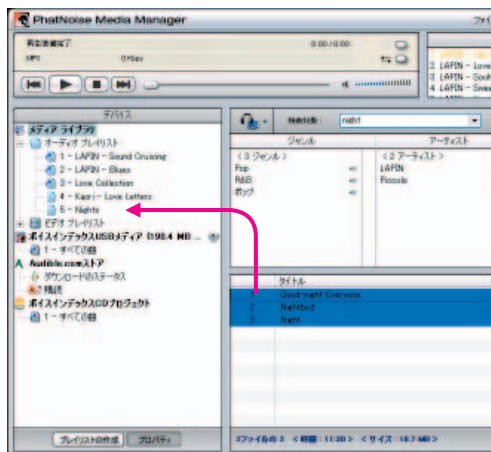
PhatNoise Media Manager

ファイ

再生準備完了
MP3
0 Kbps
0:00 / 0:00

2. LAPIN – Love
3. LAPIN – South
4. LAPIN – Swee

デバイス

メディア ライブラリ
オーディオ プレイリスト
1 – LAPIN – Sound Cruising
2 – LAPIN – Blues
3 – Love Collection
4 – Kaori – Love Letters
5 – Nights
ビデオ プレイリスト
ボイスインテックスUSBメディア (198.4 MB ...
1 – すべての曲
Audible.comストア
ダウンロードのステータス
精読
ボイスインテックスCDプロジェクト
1 – すべての曲

プレイリストの作成
プロパティ

Nights: night

ジャンル
< 3 ジャンル >
Pop
R&B
ポップ

アーティスト
< 2 アーティスト >
LAPIN
Piccolo

タイトル
1 Good-night Everyone
2 Nightbird
3 Night

3 ファイルの 3 < 時間 : 11:30 > < サイズ : 18.7 MB >